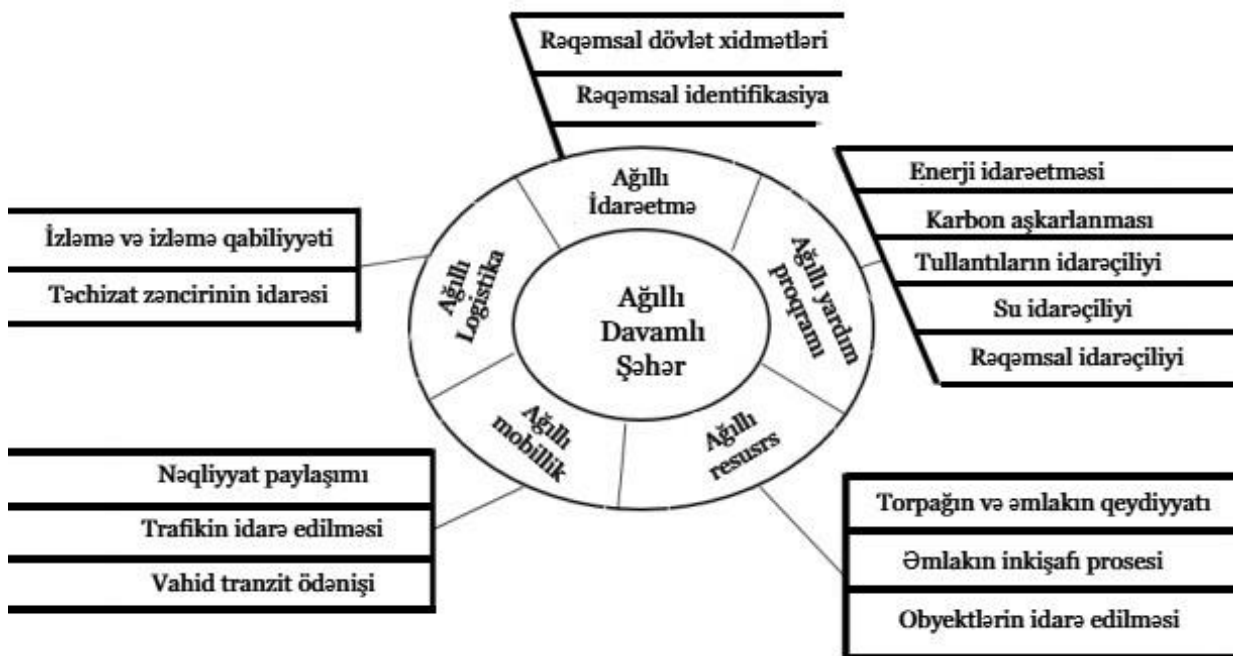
Rəqəmsal dövlət xidmətləri
Rəqəmsal identifikasiya

Ağıllı İdarəetmə

Enerji idarəetməsi
Karbon aşkarlanması
Tullantıların idarəçiliyi
Su idarəçiliyi
Rəqəmsal idarəçiliyi

Ağıllı yardım proqramı

İzləmə və izləmə qabiliyyəti
Təchizat zəncirinin idarəsi

Ağıllı Logistika

Ağıllı Davamlı Şəhər

Ağıllı mobillik

Ağıllı resusrs

Nəqliyyat paylaşımı
Trafikin idarə edilməsi
Vahid tranzit ödənişi

Torpağın və əmlakın qeydiyyatı
Əmlakın inkişafı prosesi
Obyektlərin idarə edilməsi